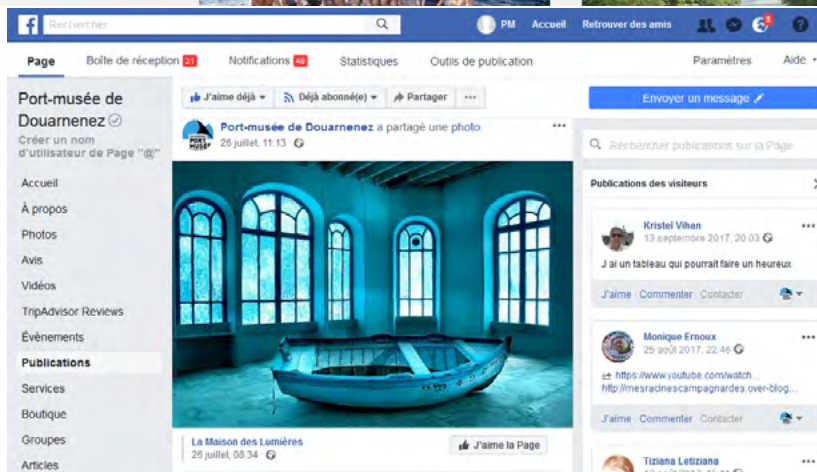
Rechercher

PM Accueil Retrouver des amis

Page Boîte de réception 21 Notifications 48 Statistiques Outils de publication Paramètres Aide

Port-musée de Douarnenez

Créer un nom d'utilisateur de Page "@"

Accueil
À propos
Photos
Avis
Vidéos
TripAdvisor Reviews
Évènements
Publications
Services
Boutique
Groupes
Articles

J'aime déjà Déjà abonné(e) Partager ...

Port-musée de Douarnenez a partagé une photo.
26 juillet, 11:13

La Maison des Lumières
26 juillet, 08:34

J'aime la Page

Envoyer un message

Rechercher publications sur la Page

Publications des visiteurs

Kristel Vihan
13 septembre 2017, 20:03
J ai un tableau qui pourrait faire un heureux
J'aime Commenter Contacter

Monique Ernoux
25 août 2017, 22:46
https://www.youtube.com/watch...
http://mesracinescampagnardes.over-blog...
J'aime Commenter Contacter

Tiziana Letiziana
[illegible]